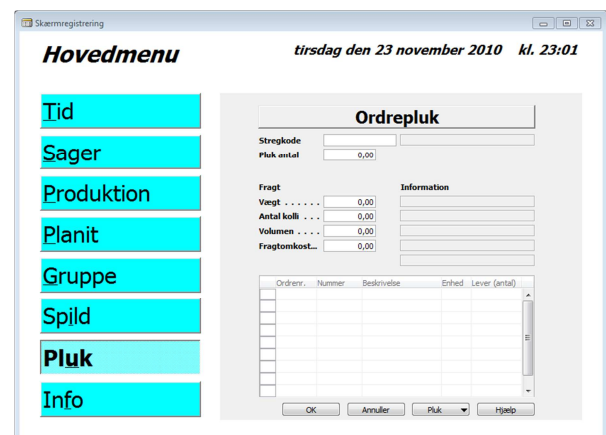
Skærmregistrering

Hovedmenu

tirsdag den 23 november 2010 kl. 23:01

Tid

Sager

Produktion

Planit

Gruppe

Spild

Pluk

Info

Ordrepluk

Stregkode

Pluk antal 0,00

Fragt

Vægt . . . . . . 0,00

Antal kolli . . . 0,00

Volumen . . . . 0,00

Fragtomkost... 0,00

Information

| Ordrenr. | Nummer | Beskrivelse | Enhed | Lever (antal) |
|---|---|---|---|---|

OK Annuller Pluk Hjælp